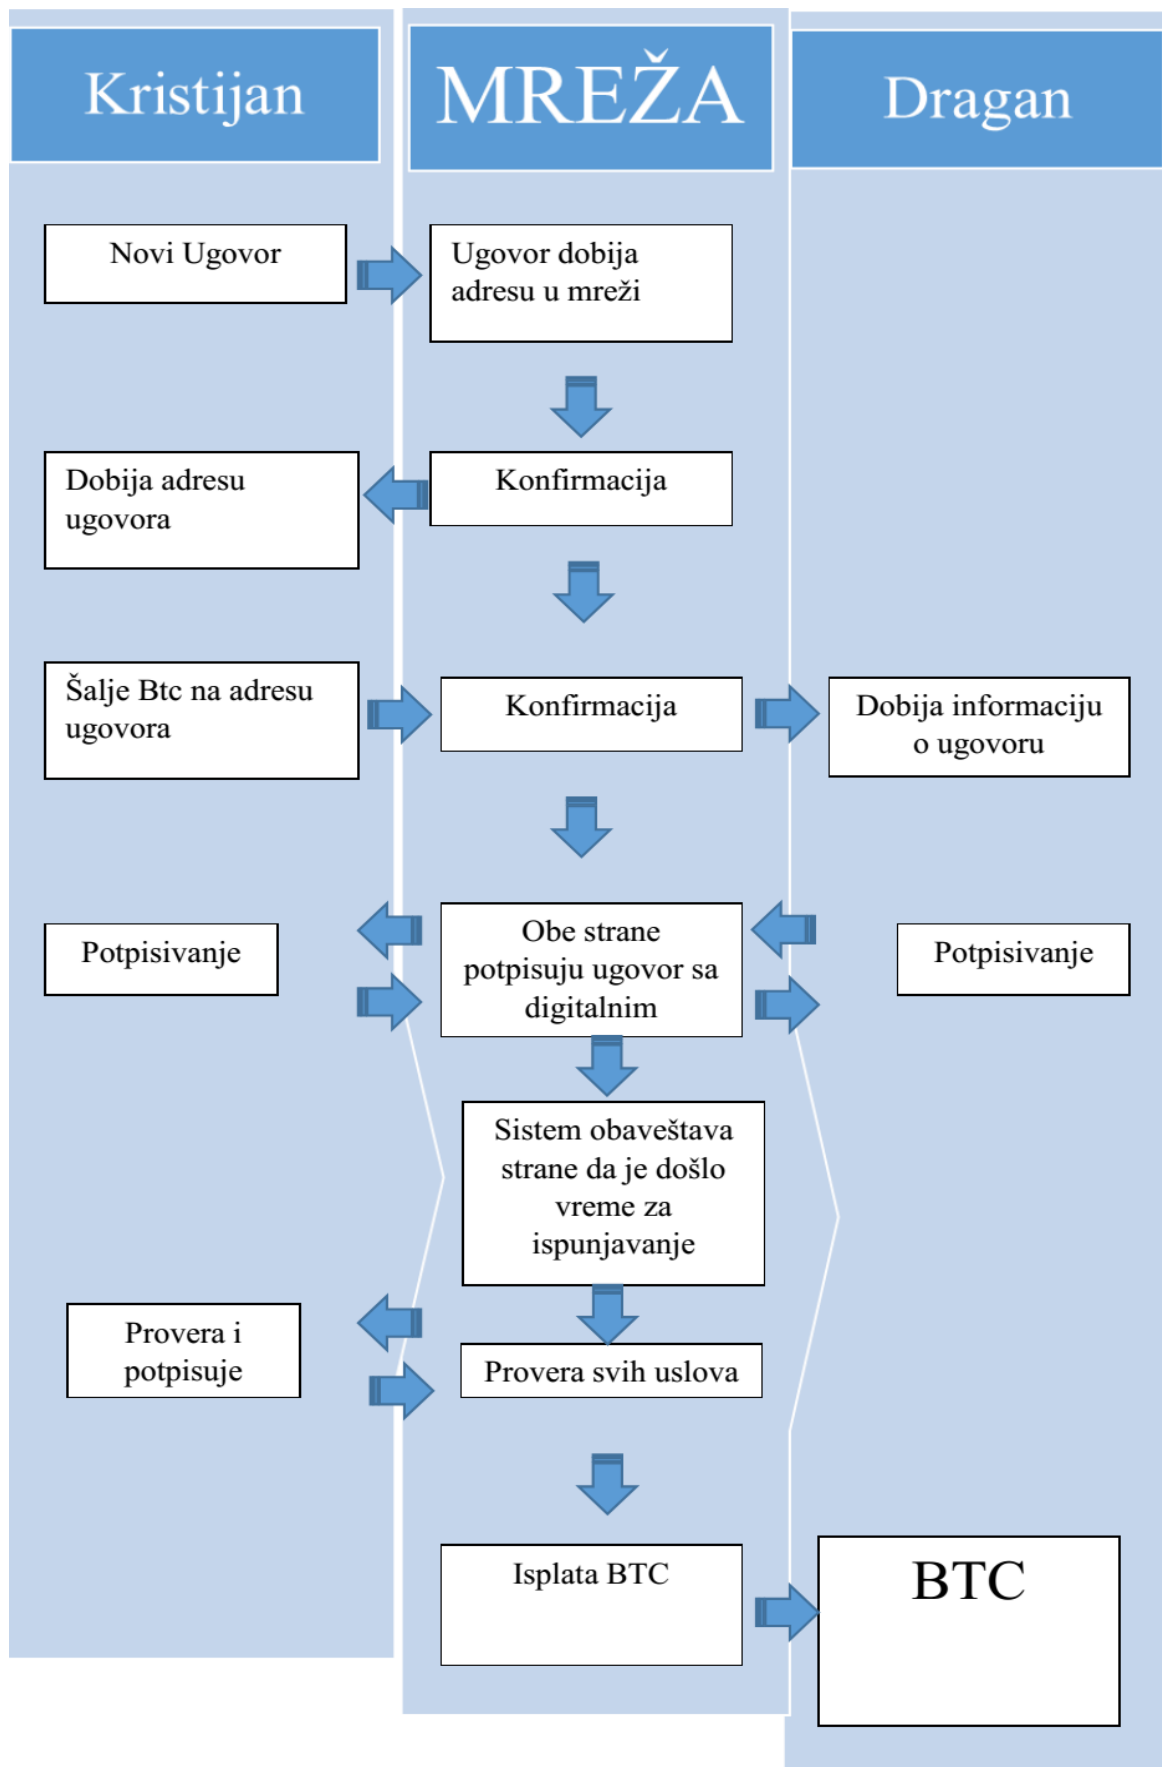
Kristijan

MREŽA

Dragan

Novi Ugovor

Ugovor dobija adresu u mreži

Dobija adresu ugovora

Konfirmacija

Šalje Btc na adresu ugovora

Konfirmacija

Dobija informaciju o ugovoru

Potpisivanje

Obe strane potpisuju ugovor sa digitalnim

Potpisivanje

Sistem obaveštava strane da je došlo vreme za ispunjavanje

Provera i potpisuje

Provera svih uslova

Isplata BTC

BTC